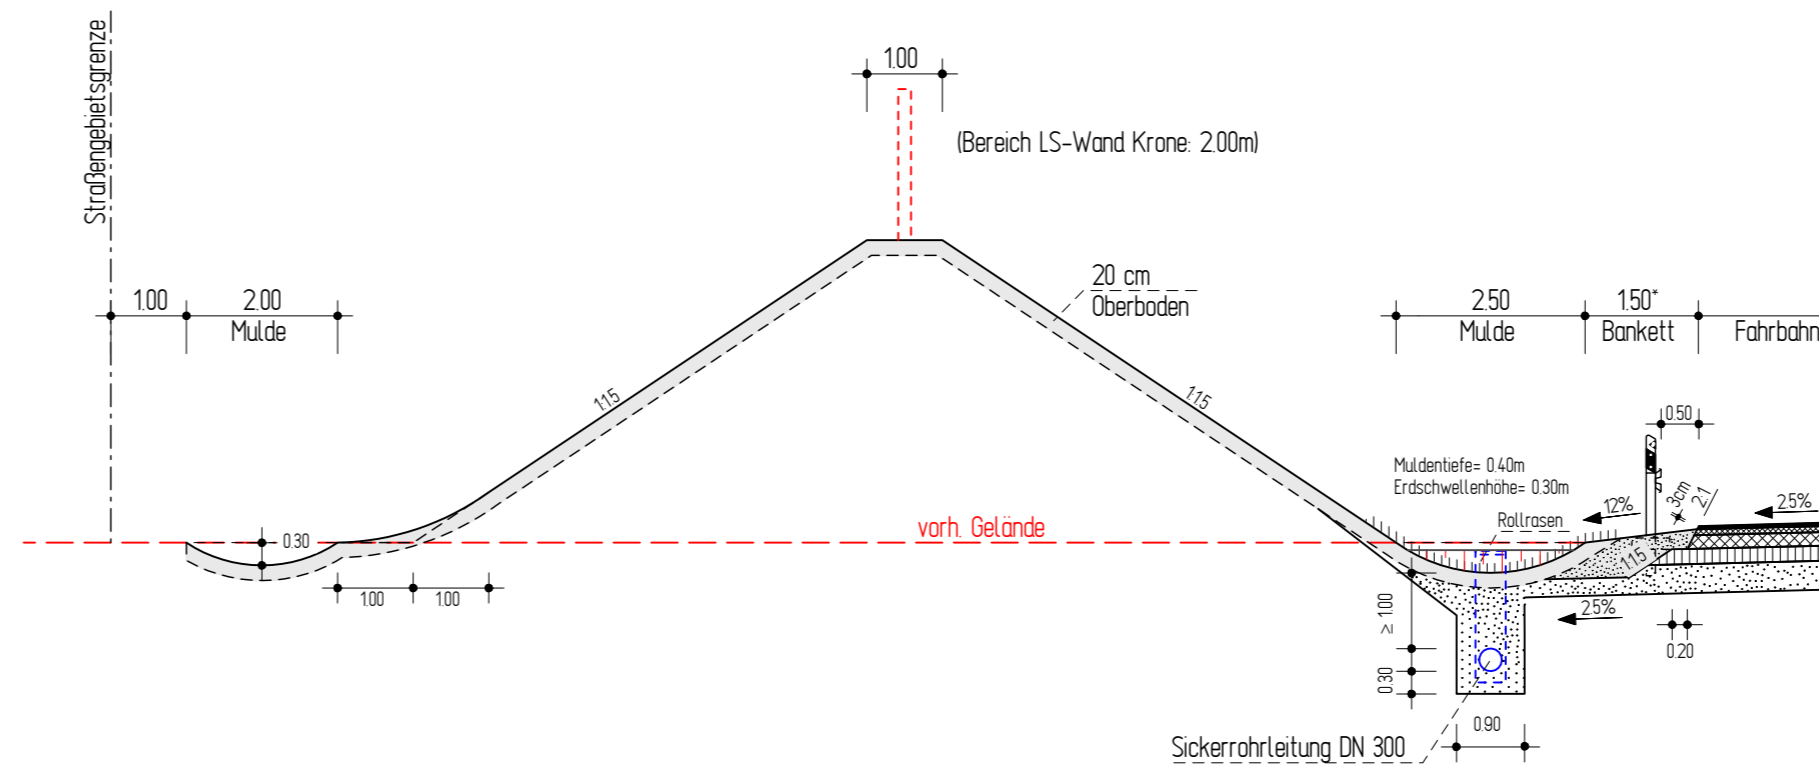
Straßengebietsgrenze

1.00

(Bereich LS-Wand Krone: 2.00m)

1.00
2.00
Mulde

20 cm
Oberboden

2.50
Mulde
1.50*
Bankett
Fahrbahn

1:1.5
1:1.5

0.50

Muldentiefe= 0.40m
Erdschwellenhöhe= 0.30m

12%
3cm
2:1
2.5%
Rollrasen

0.30
vorh. Gelände

1:1.5

1.00
1.00

≥ 1.00
2.5%
0.20
0.30
0.90

Sickerrohrleitung DN 300